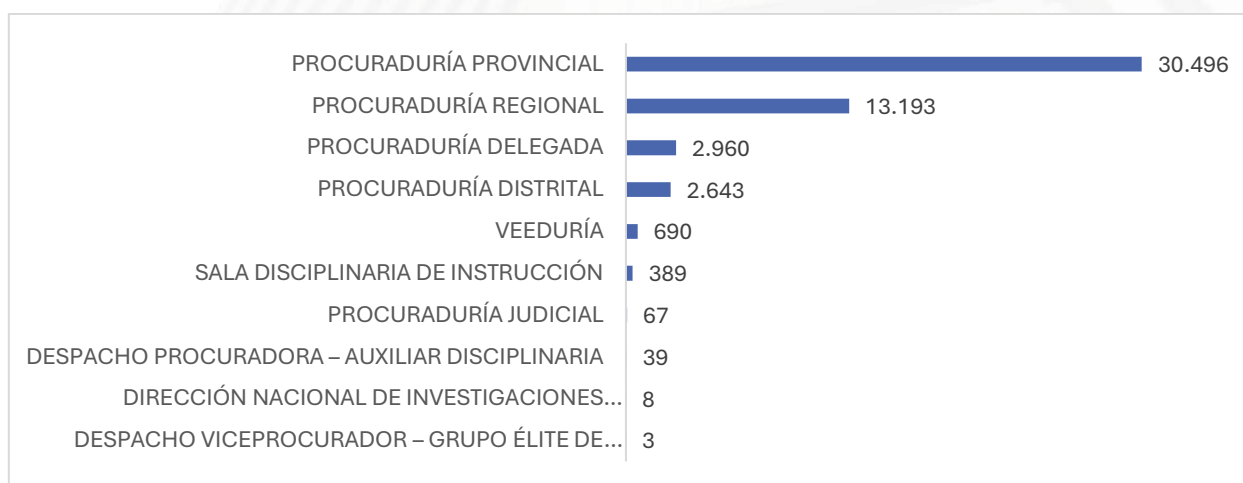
PROCURADURÍA PROVINCIAL 30.496
PROCURADURÍA REGIONAL 13.193
PROCURADURÍA DELEGADA 2.960
PROCURADURÍA DISTRITAL 2.643
VEEDURÍA 690
SALA DISCIPLINARIA DE INSTRUCCIÓN 389
PROCURADURÍA JUDICIAL 67
DESPACHO PROCURADORA – AUXILIAR DISCIPLINARIA 39
DIRECCIÓN NACIONAL DE INVESTIGACIONES... 8
DESPACHO VICEPROCURADOR – GRUPO ÉLITE DE... 3